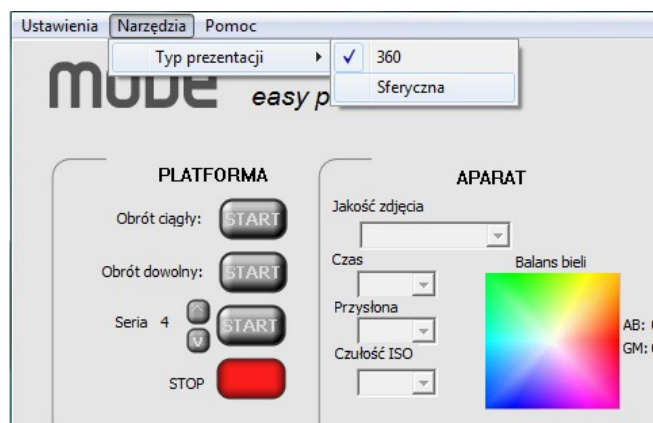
Ustawienia Narzędzia Pomoc

Typ prezentacji ▸ ✓ 360

Sferyczna

MODE easy p

PLATFORMA

Obrót ciągły: START

Obrót dowolny: START

Seria 4 START

STOP

APARAT

Jakość zdjęcia

Czas

Przysłona

Czułość ISO

Balans bieli

AB: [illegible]

GM: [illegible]